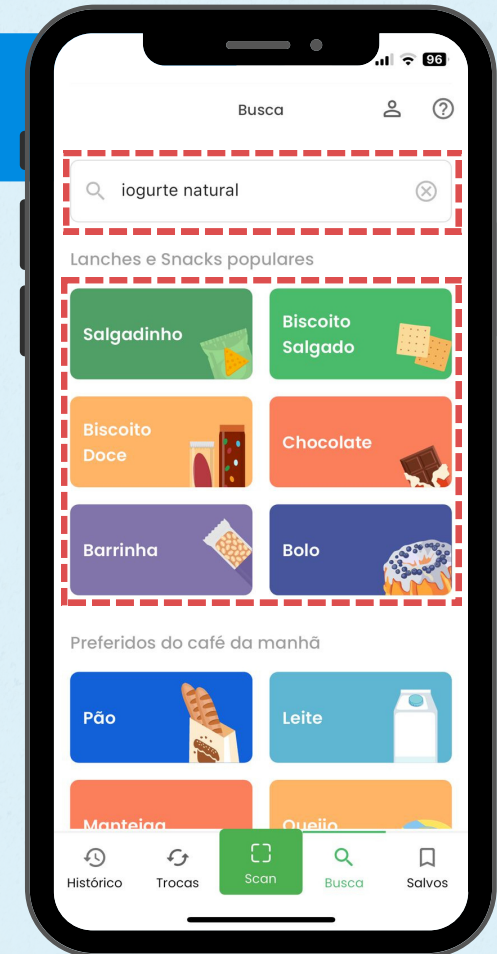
96

Busca

iogurte natural

Lanches e Snacks populares

Salgadinho

Biscoito Salgado

Biscoito Doce

Chocolate

Barrinha

Bolo

Preferidos do café da manhã

Pão

Leite

Manteiga

Queijo

Histórico

Trocas

Scan

Busca

Salvos